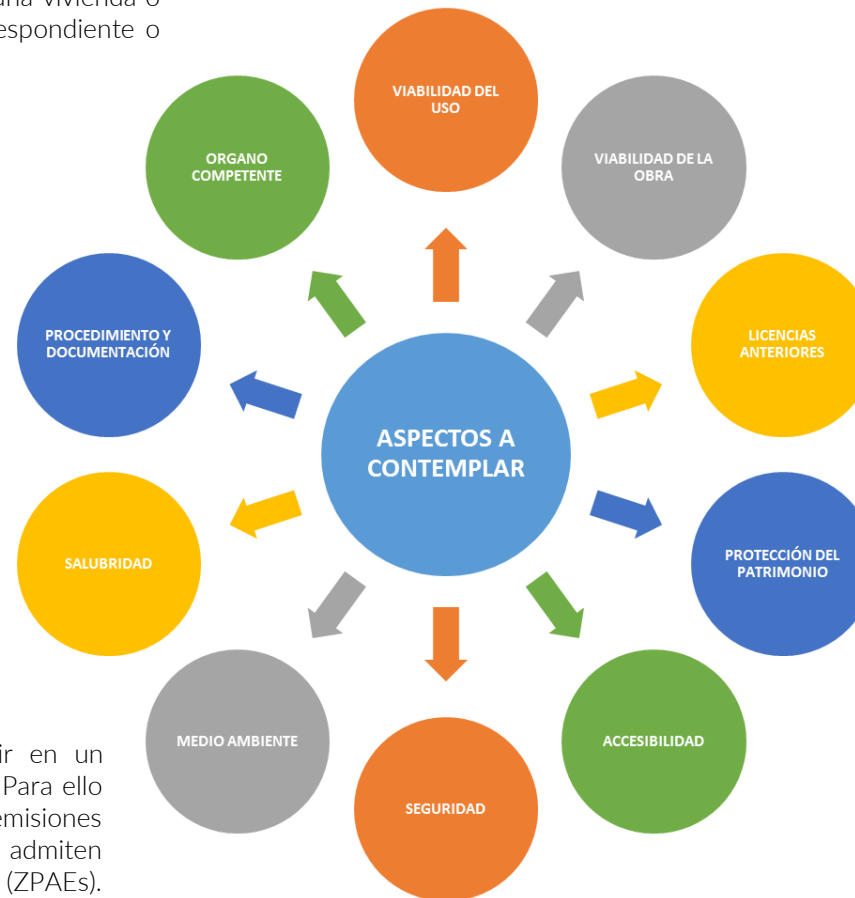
una vivienda o
espondiente o

ASPECTOS A CONTEMPLAR

VIABILIDAD DEL USO

VIABILIDAD DE LA OBRA

LICENCIAS ANTERIORES

PROTECCIÓN DEL PATRIMONIO

ACCESIBILIDAD

SEGURIDAD

MEDIO AMBIENTE

SALUBRIDAD

PROCEDIMIENTO Y DOCUMENTACIÓN

ORGANO COMPETENTE

ir en un
Para ello
emisiones
admiten
(ZPAEs).